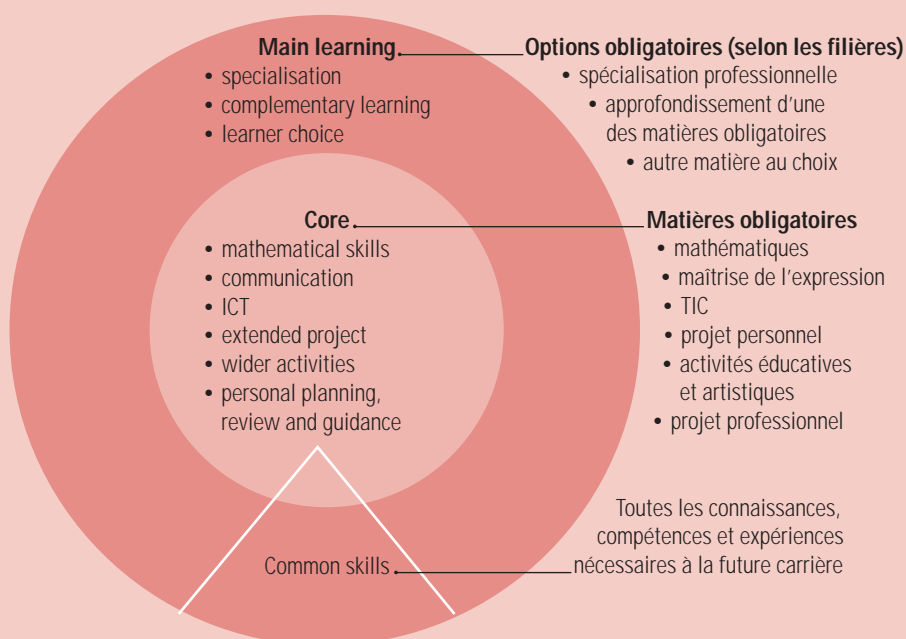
Main learning
• specialisation
• complementary learning
• learner choice

Options obligatoires (selon les filières)
• spécialisation professionnelle
• approfondissement d'une des matières obligatoires
• autre matière au choix

Core
• mathematical skills
• communication
• ICT
• extended project
• wider activities
• personal planning, review and guidance

Matières obligatoires
• mathématiques
• maîtrise de l'expression
• TIC
• projet personnel
• activités éducatives et artistiques
• projet professionnel

Toutes les connaissances, compétences et expériences nécessaires à la future carrière

Common skills